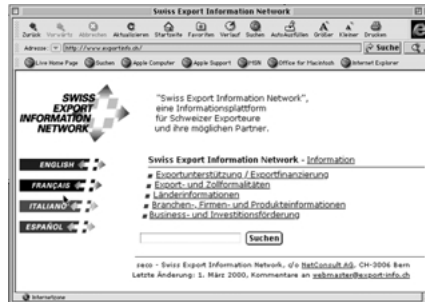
Swiss Export Information Network

Zurück Vorwärts Abbrechen Aktualisieren Startseite Favoriten Verlauf Suchen AutoAusfüllen Größer Kleiner Drucken

Adresse: http://www.exportinfo.ch/

Suche

Live Home Page Suchen Apple Computer Apple Support MSN Office for Macintosh Internet Explorer

SWISS EXPORT INFORMATION NETWORK

"Swiss Export Information Network", eine Informationsplattform für Schweizer Exporteure und ihre möglichen Partner.

ENGLISH

FRANÇAIS

ITALIANO

ESPAÑOL

Swiss Export Information Network - Information

Exportunterstützung / Exportfinanzierung

Export- und Zollformalitäten

Länderinformationen

Branchen-, Firmen- und Produkteinformationen

Business- und Investitionsförderung

Suchen

seco - Swiss Export Information Network, c/o NetConsult AG, CH-3006 Bern

Letzte Änderung: 1. März 2000, Kommentare an webmaster@export-info.ch

Internetzone